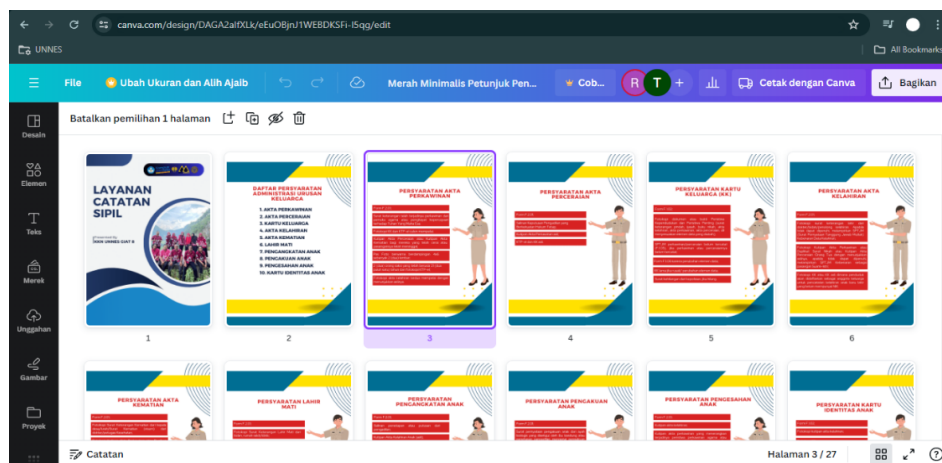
canva.com/design/DAGA2alfXLk/eEuOBjnJ1WEBDKSFi-I5qg/edit

UNNES

All Bookmarks

File

Ubah Ukuran dan Alih Ajaib

Merah Minimalis Petunjuk Pen...

Cob...

R T +

Cetak dengan Canva

Bagikan

Desain

Elemen

Teks

Merek

Unggahan

Gambar

Proyek

Batalkan pemilihan 1 halaman

LAYANAN CATATAN SIPIL

Presented By: KKN UNNES GIAT 8

DAFTAR PERSYARATAN ADMINISTRASI URUSAN KELUARGA

1. AKTA PERKAWINAN
2. AKTA PERCERAIAN
3. KARTU KELUARGA
4. AKTA KELAHIRAN
5. AKTA KEMATIAN
6. LAHIR MATI
7. PENGANGKATAN ANAK
8. PENGAKUAN ANAK
9. PENGESAHAN ANAK
10. KARTU IDENTITAS ANAK

PERSYARATAN AKTA PERKAWINAN

PERSYARATAN AKTA PERCERAIAN

PERSYARATAN KARTU KELUARGA (KK)

PERSYARATAN AKTA KELAHIRAN

1

2

3

4

5

6

PERSYARATAN AKTA KEMATIAN

PERSYARATAN LAHIR MATI

PERSYARATAN PENGANGKATAN ANAK

PERSYARATAN PENGAKUAN ANAK

PERSYARATAN PENGESAHAN ANAK

PERSYARATAN KARTU IDENTITAS ANAK

Catatan

Halaman 3 / 27